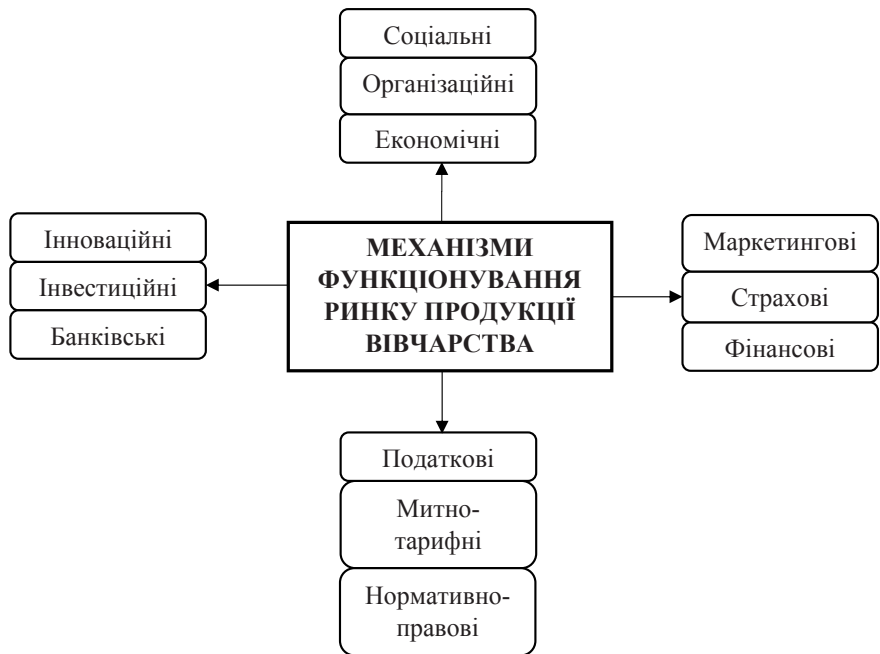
Соціальні

Організаційні

Економічні

Інноваційні

Інвестиційні

Банківські

МЕХАНІЗМИ ФУНКЦІОНУВАННЯ РИНКУ ПРОДУКЦІЇ ВІВЧАРСТВА

Маркетингові

Страхові

Фінансові

Податкові

Митно-тарифні

Нормативно-правові